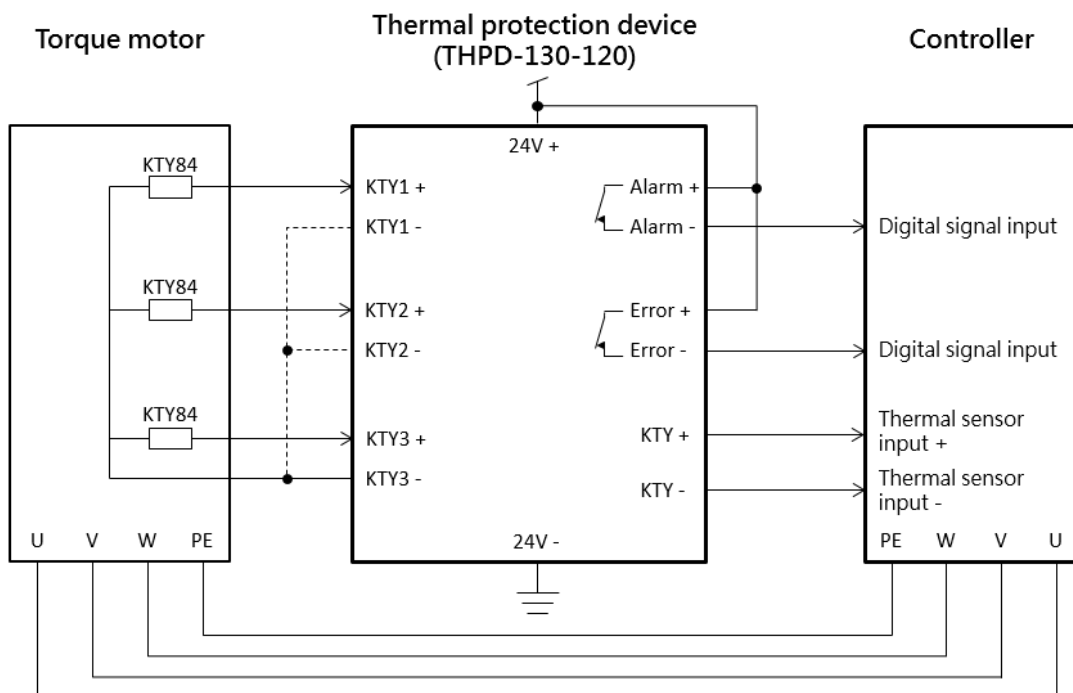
Torque motor

Thermal protection device (THPD-130-120)

Controller

KTY84

KTY84

KTY84

U V W PE

24V +

KTY1 +

KTY1 -

KTY2 +

KTY2 -

KTY3 +

KTY3 -

Alarm +

Alarm -

Error +

Error -

KTY +

KTY -

24V -

Digital signal input

Digital signal input

Thermal sensor input +

Thermal sensor input -

PE W V U